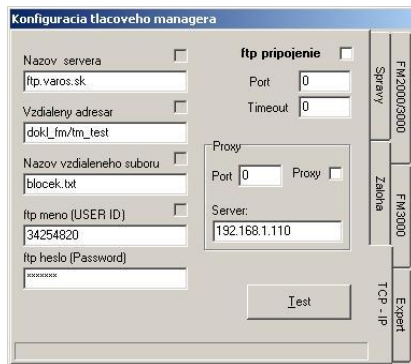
Konfiguracia tlacoveho managera

Nazov servera
ftp.varos.sk

Vzdialeny adresar
dokl_fm/tm_test

Nazov vzdialeneho suboru
blocek.txt

ftp meno (USER ID)
34254820

ftp heslo (Password)
*******

ftp pripojenie

Port
0

Timeout
0

Proxy

Port
0

Proxy

Server:
192.168.1.110

Test

Spravy

Zaloha

TCP - IP

FM2000/3000

FM3000

Expert